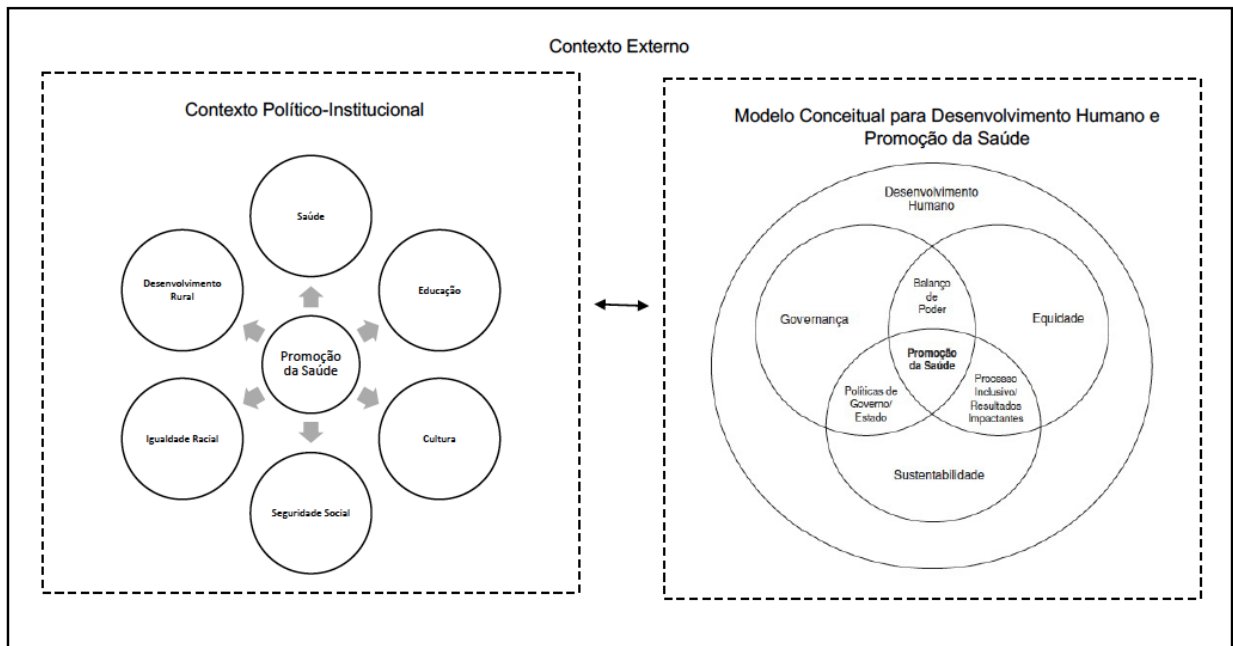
Contexto Externo

Contexto Político-Institucional

Saúde

Desenvolvimento Rural

Educação

Promoção da Saúde

Igualdade Racial

Cultura

Seguridade Social

Modelo Conceitual para Desenvolvimento Humano e Promoção da Saúde

Desenvolvimento Humano

Governança

Balanço de Poder

Equidade

Promoção da Saúde

Políticas de Governo/ Estado

Processo Inclusivo/ Resultados Impactantes

Sustentabilidade